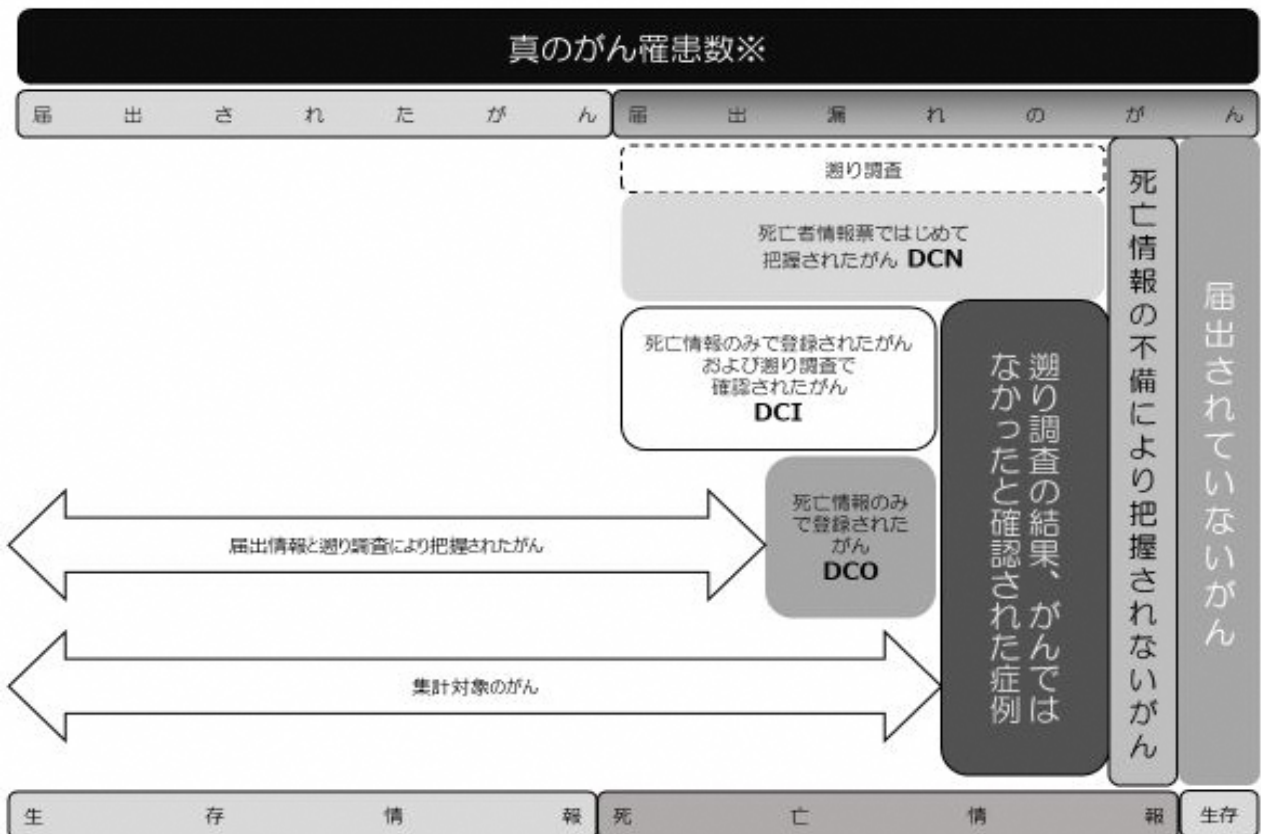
真のがん罹患数※

届出されたがん

届出漏れのがん

遡り調査

死亡者情報票ではじめて把握されたがん DCN

死亡情報のみで登録されたがんおよび遡り調査で確認されたがん DCI

死亡情報の不備により把握されないがん

届出されていないがん

遡り調査の結果、がんではなかったと確認された症例

届出情報と遡り調査により把握されたがん

死亡情報のみで登録されたがん DCO

集計対象のがん

生存情報

死亡情報

生存